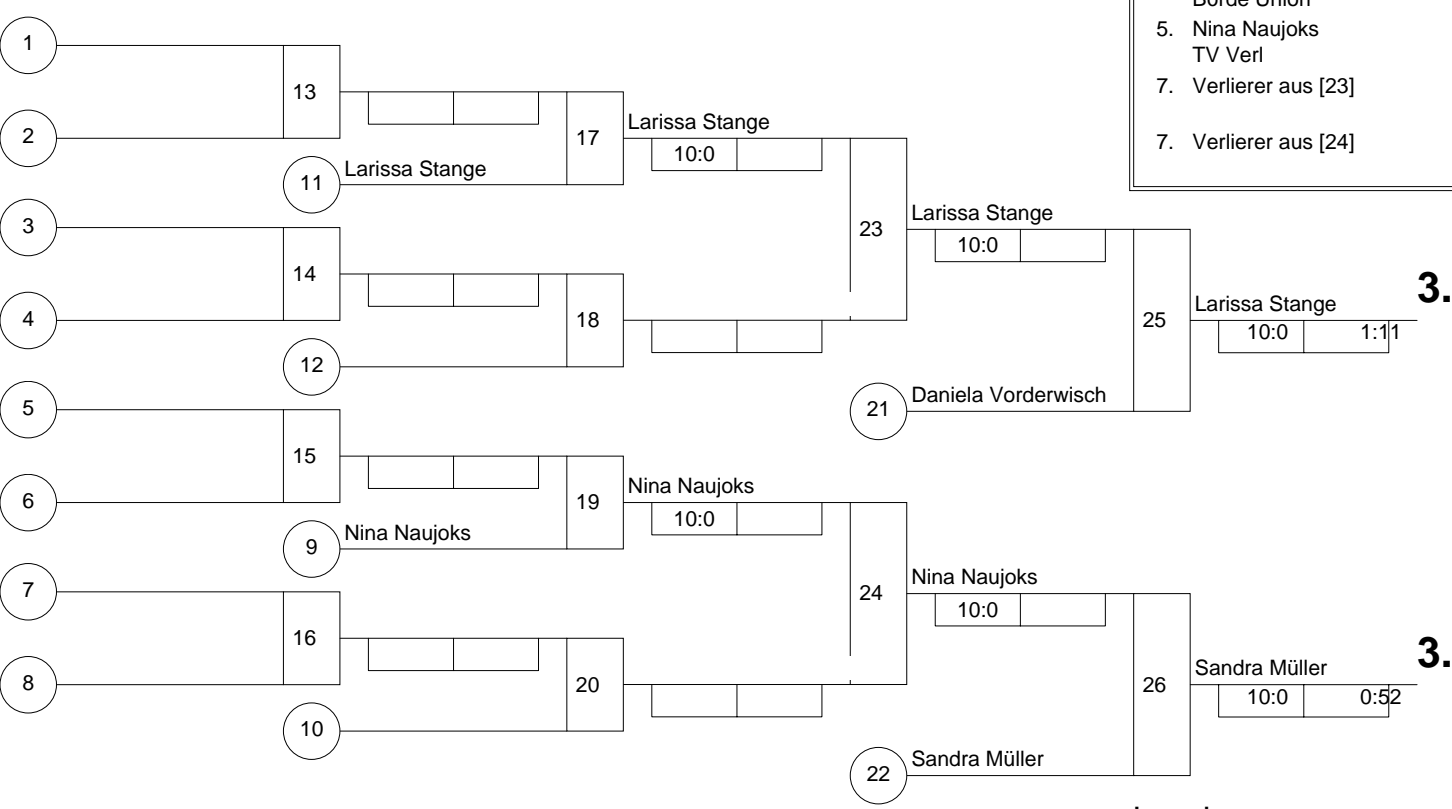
Börde Union
5. Nina Naujoks
TV Verl
7. Verlierer aus [23]

7. Verlierer aus [24]

1
2
13
11 Larissa Stange
17
Larissa Stange
10:0
3
4
14
12
18
23
Larissa Stange
10:0
25
Larissa Stange
10:0 1:11
3.
21 Daniela Vorderwisch
5
6
15
9 Nina Naujoks
19
Nina Naujoks
10:0
7
8
16
10
20
24
Nina Naujoks
10:0
26
Sandra Müller
10:0 0:52
3.
22 Sandra Müller